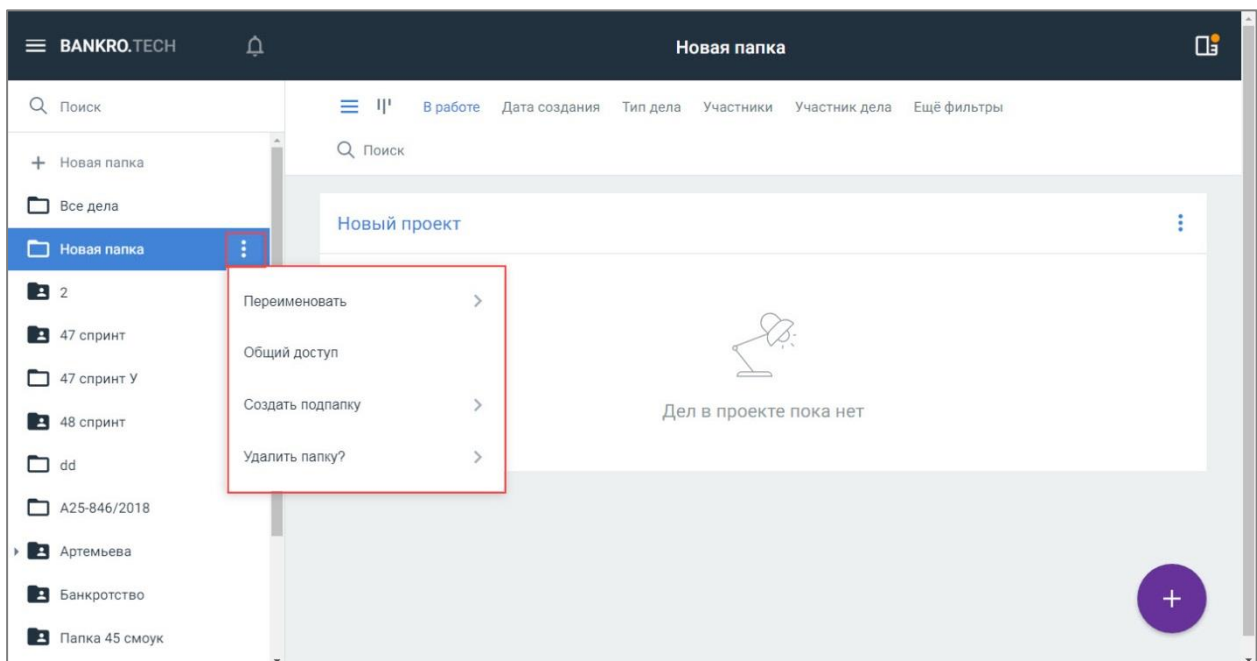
BANKRO.TECH

Новая папка

Поиск

Новая папка

Все дела

Новая папка

2

47 спринт

47 спринт У

48 спринт

dd

А25-846/2018

Артемьева

Банкротство

Папка 45 смоук

В работе Дата создания Тип дела Участники Участник дела Ещё фильтры

Поиск

Новый проект

Переименовать

Общий доступ

Создать подпапку

Удалить папку?

Дел в проекте пока нет

+